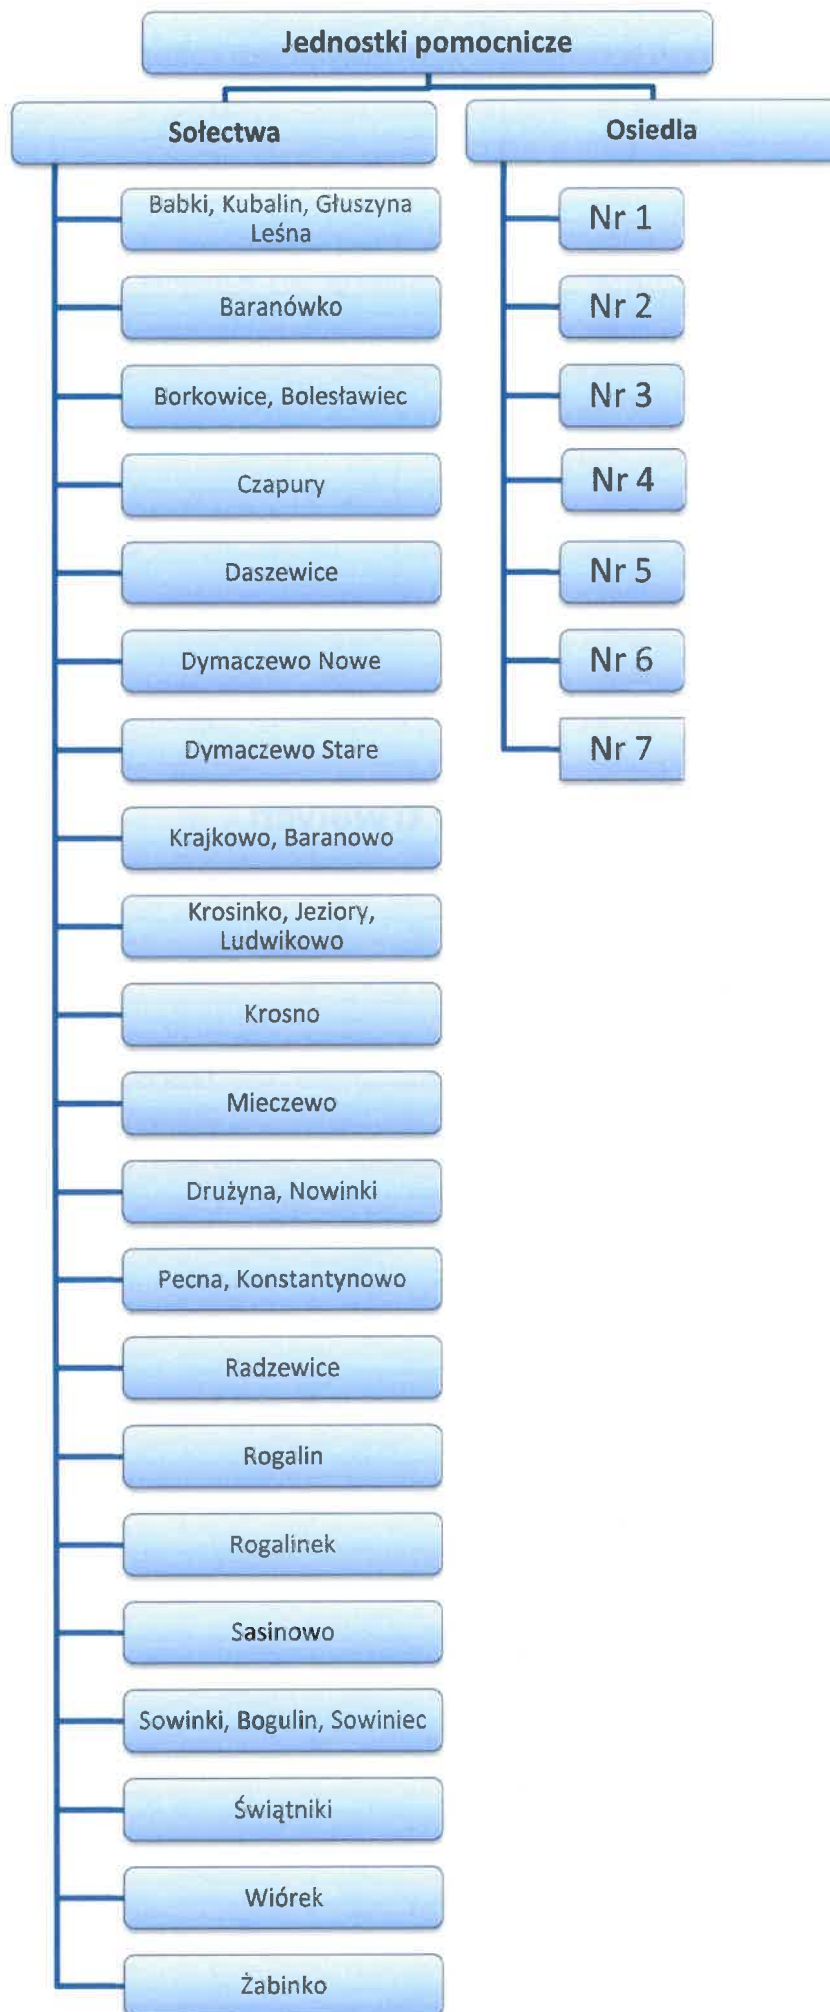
Jednostki pomocnicze

Sołectwa

Babki, Kubalin, Głuszyna Leśna

Baranówko

Borkowice, Bolesławiec

Czapury

Daszewice

Dymaczewo Nowe

Dymaczewo Stare

Krajkowo, Baranowo

Krosinko, Jeziory, Ludwikowo

Krosno

Mieczewo

Drużyna, Nowinki

Pecna, Konstantynowo

Radzewice

Rogalin

Rogalinek

Sasinowo

Sowinki, Bogulin, Sowiniec

Świątniki

Wiórek

Żabinko

Osiedla

Nr 1

Nr 2

Nr 3

Nr 4

Nr 5

Nr 6

Nr 7